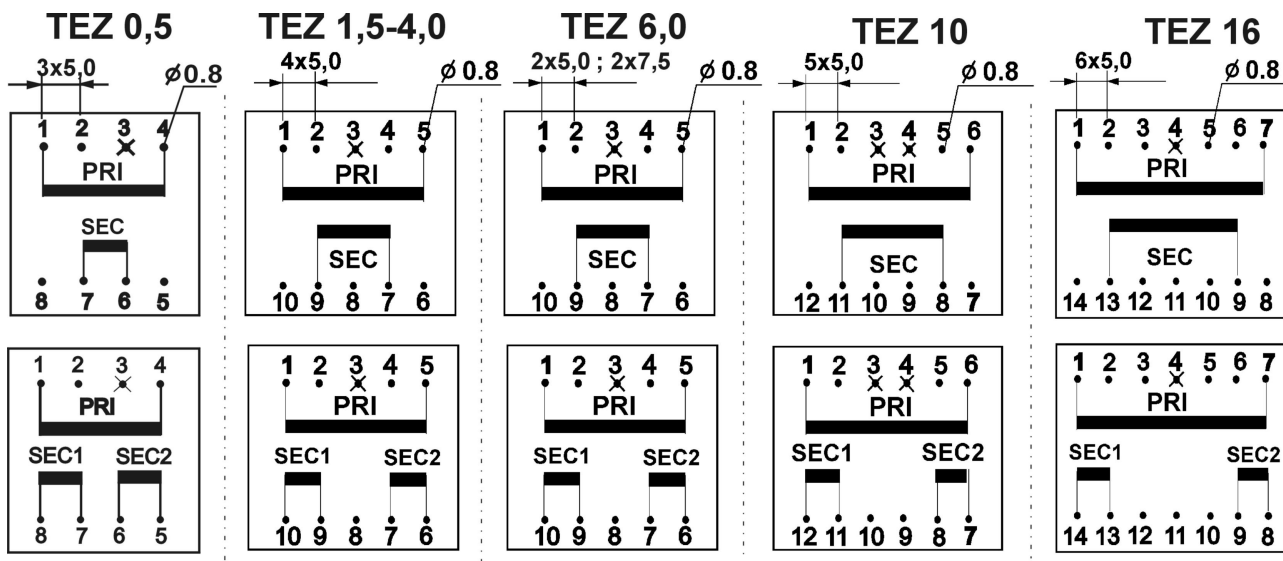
TEZ 0,5

3x5,0 ∅0.8

1 2 3 4
PRI
SEC
8 7 6 5

1 2 3 4
PRI
SEC1 SEC2
8 7 6 5

TEZ 1,5-4,0

4x5,0 ∅0.8

1 2 3 4 5
PRI
SEC
10 9 8 7 6

1 2 3 4 5
PRI
SEC1 SEC2
10 9 8 7 6

TEZ 6,0

2x5,0 ; 2x7,5 ∅0.8

1 2 3 4 5
PRI
SEC
10 9 8 7 6

1 2 3 4 5
PRI
SEC1 SEC2
10 9 8 7 6

TEZ 10

5x5,0 ∅0.8

1 2 3 4 5 6
PRI
SEC
12 11 10 9 8 7

1 2 3 4 5 6
PRI
SEC1 SEC2
12 11 10 9 8 7

TEZ 16

6x5,0 ∅0.8

1 2 3 4 5 6 7
PRI
SEC
14 13 12 11 10 9 8

1 2 3 4 5 6 7
PRI
SEC1 SEC2
14 13 12 11 10 9 8